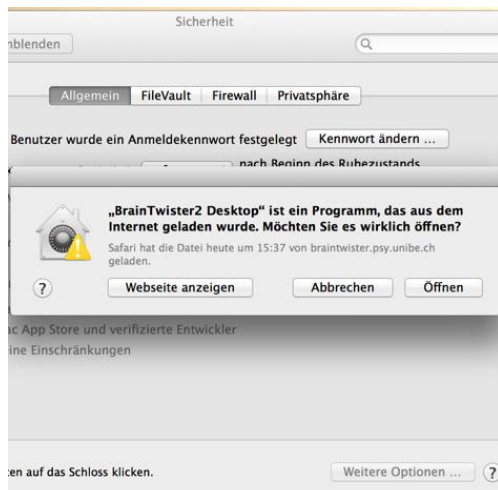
Sicherheit

nblenden

Allgemein FileVault Firewall Privatsphäre

Benutzer wurde ein Anmeldekennwort festgelegt Kennwort ändern ...

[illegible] nach Beginn des Ruhezustands

„BrainTwister2 Desktop" ist ein Programm, das aus dem Internet geladen wurde. Möchten Sie es wirklich öffnen?

Safari hat die Datei heute um 15:37 von braintwister.psy.unibe.ch geladen.

?

Webseite anzeigen

Abbrechen

Öffnen

ac App Store und verifizierte Entwickler

ine Einschränkungen

ken auf das Schloss klicken.

Weitere Optionen ...

?